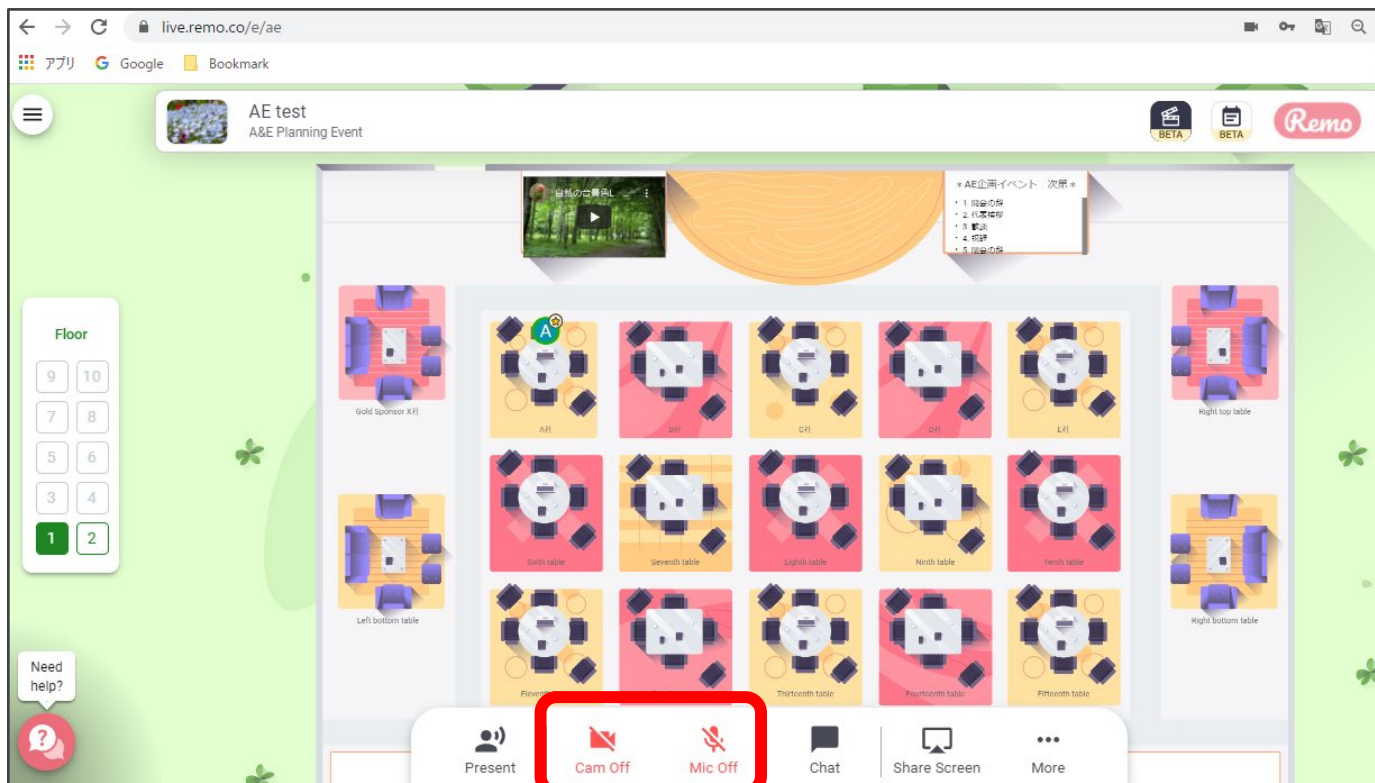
live.remo.co/e/ae

アプリ Google Bookmark

AE test
A&E Planning Event

BETA BETA Remo

自然の音景色L...

＊AE企画イベント 次第＊
・1. 開会の辞
・2. 代表挨拶
・3. 歓談
・4. 抱評
・5. 閉会の辞

Floor
9 10
7 8
5 6
3 4
1 2

Gold Sponsor X社

A

A社 B社 C社 D社 L社

Right top table

Sixth table Seventh table Eighth table Ninth table Tenth table

Left bottom table

Right bottom table

Eleventh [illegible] Thirteenth table Fourteenth table Fifteenth table

Need help?

Present
Cam Off
Mic Off
Chat
Share Screen
More